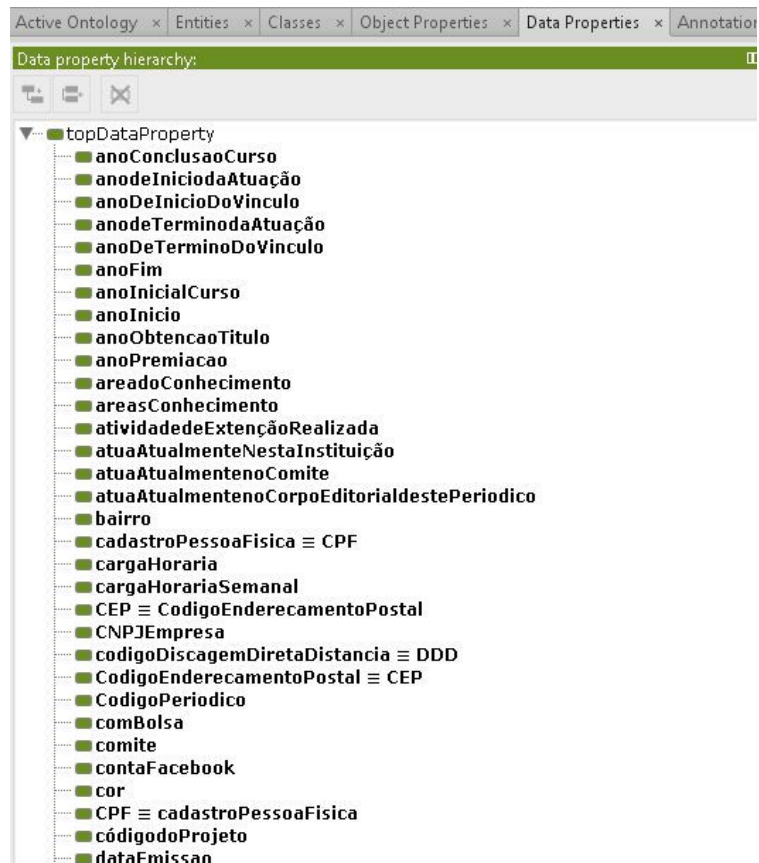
Active Ontology × Entities × Classes × Object Properties × Data Properties × Annotatio

Data property hierarchy:

topDataProperty
anoConclusaoCurso
anodeIniciodaAtuação
anoDeInicioDoVinculo
anodeTerminodaAtuação
anoDeTerminoDoVinculo
anoFim
anoInicialCurso
anoInicio
anoObtencaoTitulo
anoPremiacao
areadoConhecimento
areasConhecimento
atividadedeExtençãoRealizada
atuaAtualmenteNestaInstituição
atuaAtualmentenoComite
atuaAtualmentenoCorpoEditorialdestePeriodico
bairro
cadastroPessoaFisica ≡ CPF
cargaHoraria
cargaHorariaSemanal
CEP ≡ CodigoEnderecamentoPostal
CNPJEmpresa
codigoDiscagemDiretaDistancia ≡ DDD
CodigoEnderecamentoPostal ≡ CEP
CodigoPeriodico
comBolsa
comite
contaFacebook
cor
CPF ≡ cadastroPessoaFisica
códigodoProjeto
dataEmissao